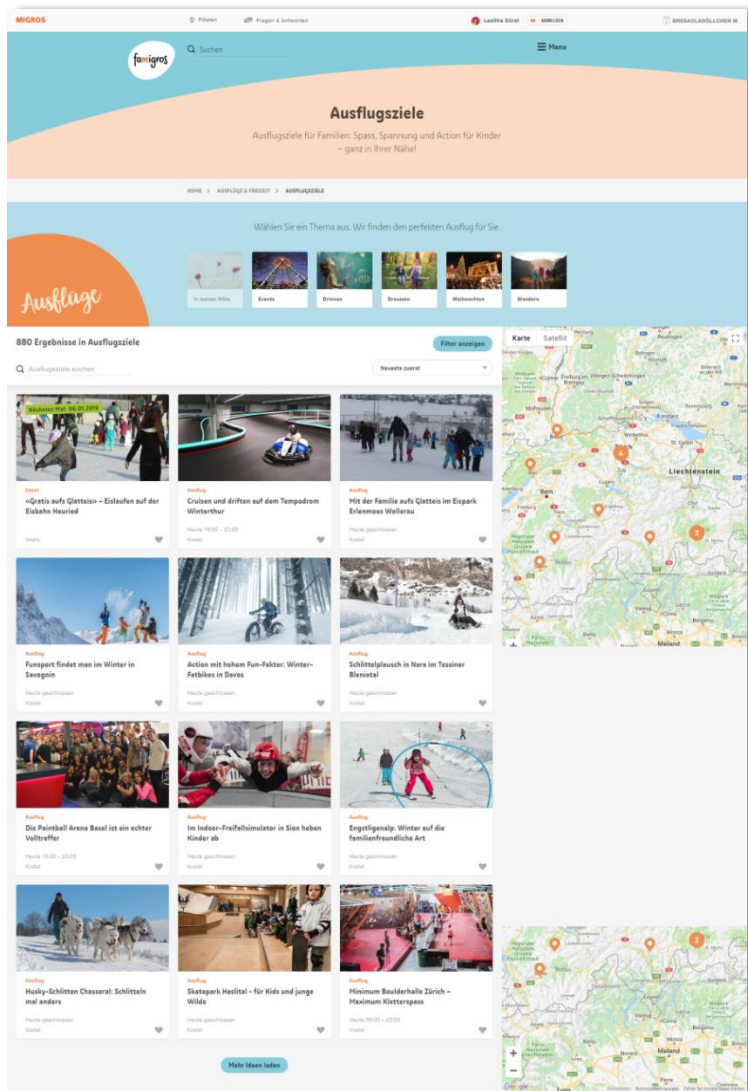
MIGROS

Filialen

Fragen & Antworten

Laetitia Dürst

ABMELDEN

BRESAOLARÖLLCHEN M

famigros

Suchen

Menu

Ausflugsziele

Ausflugsziele für Familien: Spass, Spannung und Action für Kinder – ganz in Ihrer Nähe!

HOME > AUSFLÜGE & FREIZEIT > AUSFLUGSZIELE

Wählen Sie ein Thema aus. Wir finden den perfekten Ausflug für Sie.

Ausflüge

In meiner Nähe

Events

Drinnen

Draussen

Weihnachten

Wandern

880 Ergebnisse in Ausflugsziele

Filter anzeigen

Ausflugsziele suchen

Neueste zuerst

Karte Satellit

Liechtenstein

Mailand

Nächstes Mal: 06.01.2019

Event
«Gratis aufs Glatteis» – Eislaufen auf der Eisbahn Heuried
Gratis

Ausflug
Cruisen und driften auf dem Tempodrom Winterthur
Heute 10:00 – 23:00
Kostet

Ausflug
Mit der Familie aufs Glatteis im Eispark Erlenmoos Wollerau
Heute geschlossen
Kostet

Ausflug
Funsport findet man im Winter in Savognin
Heute geschlossen
Kostet

Ausflug
Action mit hohem Fun-Faktor: Winter-Fatbikes in Davos
Heute geschlossen
Kostet

Ausflug
Schlittelplausch in Nara im Tessiner Bleniotal
Heute geschlossen
Kostet

Ausflug
Die Paintball Arena Basel ist ein echter Volltreffer
Heute 15:00 – 23:00
Kostet

Ausflug
Im Indoor-Freifallsimulator in Sion heben Kinder ab
Heute geschlossen
Kostet

Ausflug
Engstligenalp: Winter auf die familienfreundliche Art
Heute geschlossen
Kostet

Ausflug
Husky-Schlitten Chasseral: Schlitteln mal anders
Heute geschlossen
Kostet

Ausflug
Skatepark Haslital – für Kids und junge Wilde
Heute geschlossen
Kostet

Ausflug
Minimum Boulderhalle Zürich – Maximum Kletterspass
Heute 09:00 – 23:00
Kostet

Mehr Ideen laden

Mailand

Google